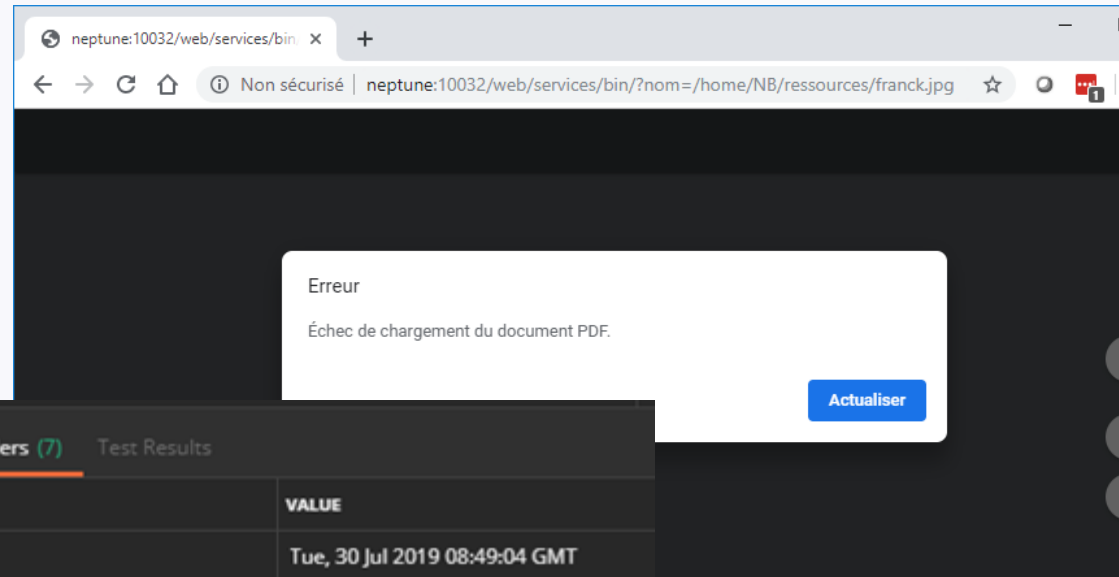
neptune:10032/web/services/bin/ ×
+
Non sécurisé | neptune:10032/web/services/bin/?nom=/home/NB/ressources/franck.jpg
1

Erreur

Échec de chargement du document PDF.

Actualiser

ers (7) Test Results

| | VALUE |
|---|---|
| | Tue, 30 Jul 2019 08:49:04 GMT |